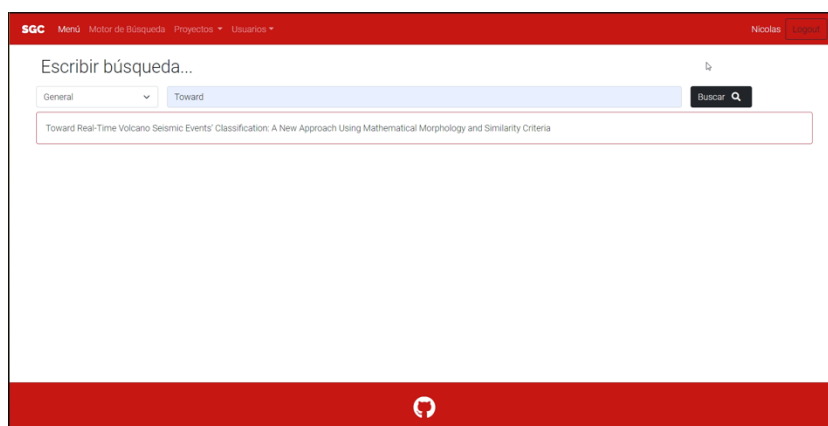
SGC Menú Motor de Búsqueda Proyectos ▾ Usuarios ▾ Nicolas Logout

Escribir búsqueda...

General ▾ Toward Buscar

Toward Real-Time Volcano Seismic Events' Classification: A New Approach Using Mathematical Morphology and Similarity Criteria